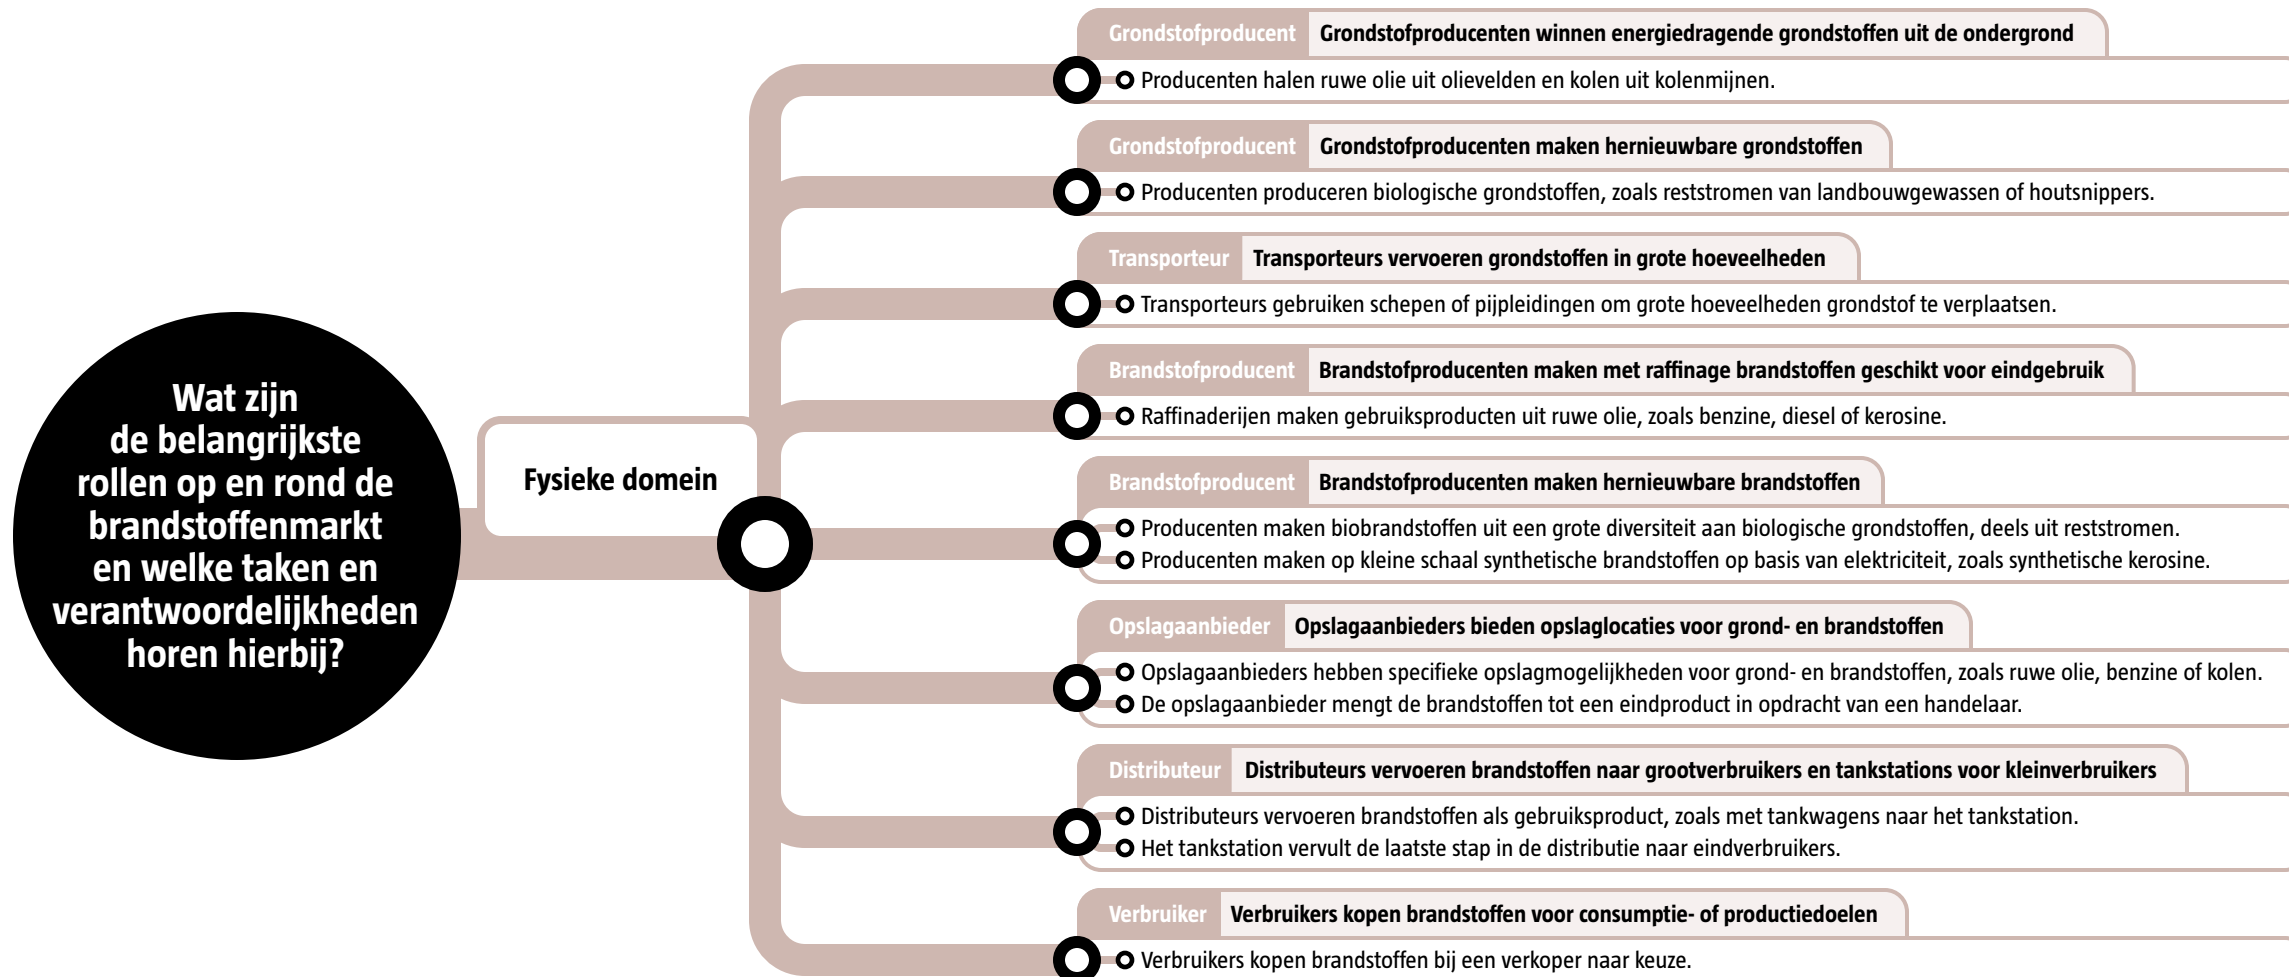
Wat zijn de belangrijkste rollen op en rond de brandstoffenmarkt en welke taken en verantwoordelijkheden horen hierbij?

Fysieke domein

Grondstofproducent Grondstofproducenten winnen energiedragende grondstoffen uit de ondergrond
Producenten halen ruwe olie uit olievelden en kolen uit kolenmijnen.

Grondstofproducent Grondstofproducenten maken hernieuwbare grondstoffen
Producenten produceren biologische grondstoffen, zoals reststromen van landbouwgewassen of houtsnippers.

Transporteur Transporteurs vervoeren grondstoffen in grote hoeveelheden
Transporteurs gebruiken schepen of pijpleidingen om grote hoeveelheden grondstof te verplaatsen.

Brandstofproducent Brandstofproducenten maken met raffinage brandstoffen geschikt voor eindgebruik
Raffinaderijen maken gebruiksproducten uit ruwe olie, zoals benzine, diesel of kerosine.

Brandstofproducent Brandstofproducenten maken hernieuwbare brandstoffen
Producenten maken biobrandstoffen uit een grote diversiteit aan biologische grondstoffen, deels uit reststromen.
Producenten maken op kleine schaal synthetische brandstoffen op basis van elektriciteit, zoals synthetische kerosine.

Opslagaanbieder Opslagaanbieders bieden opslaglocaties voor grond- en brandstoffen
Opslagaanbieders hebben specifieke opslagmogelijkheden voor grond- en brandstoffen, zoals ruwe olie, benzine of kolen.
De opslagaanbieder mengt de brandstoffen tot een eindproduct in opdracht van een handelaar.

Distributeur Distributeurs vervoeren brandstoffen naar grootverbruikers en tankstations voor kleinverbruikers
Distributeurs vervoeren brandstoffen als gebruiksproduct, zoals met tankwagens naar het tankstation.
Het tankstation vervult de laatste stap in de distributie naar eindverbruikers.

Verbruiker Verbruikers kopen brandstoffen voor consumptie- of productiedoelen
Verbruikers kopen brandstoffen bij een verkoper naar keuze.